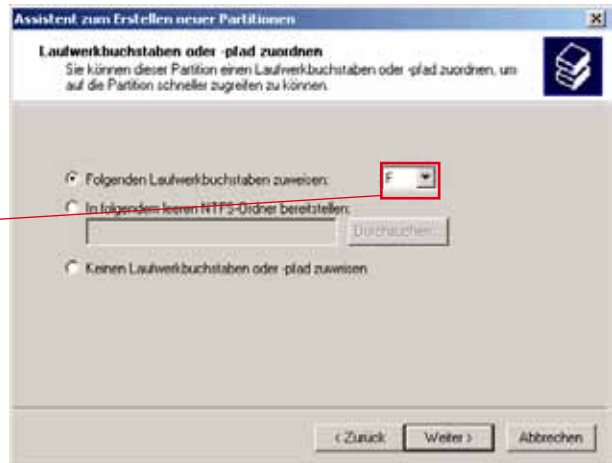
Assistent zum Erstellen neuer Partitionen

Laufwerkbuchstaben oder -pfad zuordnen
Sie können dieser Partition einen Laufwerkbuchstaben oder -pfad zuordnen, um auf die Partition schneller zugreifen zu können.

Folgenden Laufwerkbuchstaben zuweisen: F

In folgendem leeren NTFS-Ordner bereitstellen:

Durchsuchen...

Keinen Laufwerkbuchstaben oder -pfad zuweisen

< Zurück Weiter > Abbrechen